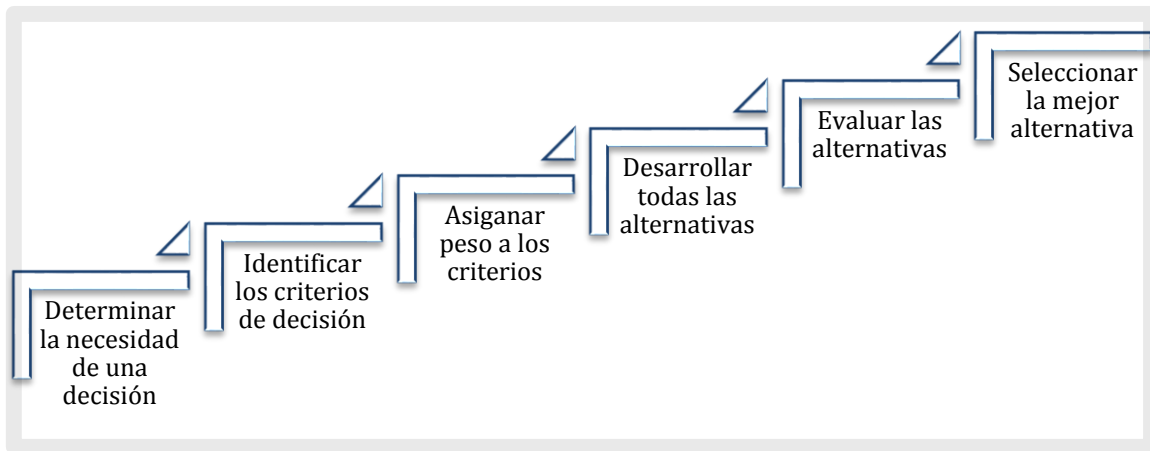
Determinar la necesidad de una decisión

Identificar los criterios de decisión

Asiganar peso a los criterios

Desarrollar todas las alternativas

Evaluar las alternativas

Seleccionar la mejor alternativa